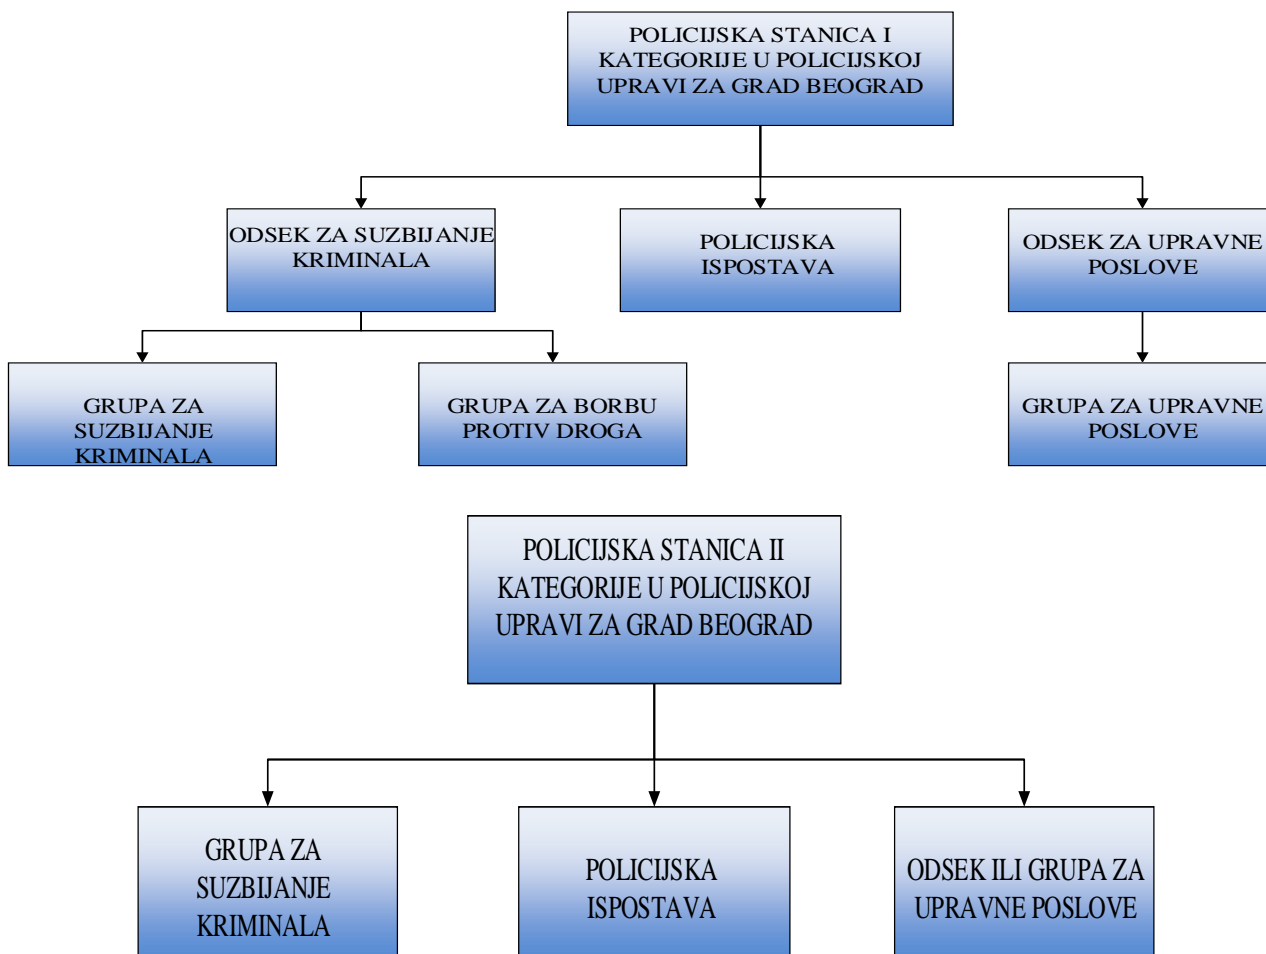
POLICIJSKA STANICA I KATEGORIJE U POLICIJSKOJ UPRAVI ZA GRAD BEOGRAD

ODSEK ZA SUZBIJANJE KRIMINALA

POLICIJSKA ISPOSTAVA

ODSEK ZA UPRAVNE POSLOVE

GRUPA ZA SUZBIJANJE KRIMINALA

GRUPA ZA BORBU PROTIV DROGA

GRUPA ZA UPRAVNE POSLOVE

POLICIJSKA STANICA II KATEGORIJE U POLICIJSKOJ UPRAVI ZA GRAD BEOGRAD

GRUPA ZA SUZBIJANJE KRIMINALA

POLICIJSKA ISPOSTAVA

ODSEK ILI GRUPA ZA UPRAVNE POSLOVE